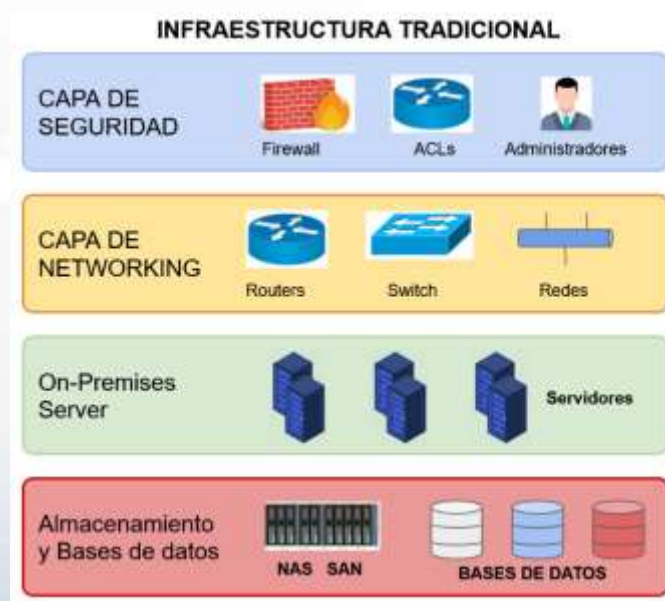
INFRAESTRUCTURA TRADICIONAL

CAPA DE SEGURIDAD

Firewall

ACLs

Administradores

CAPA DE NETWORKING

Routers

Switch

Redes

On-Premises Server

Servidores

Almacenamiento y Bases de datos

NAS SAN

BASES DE DATOS